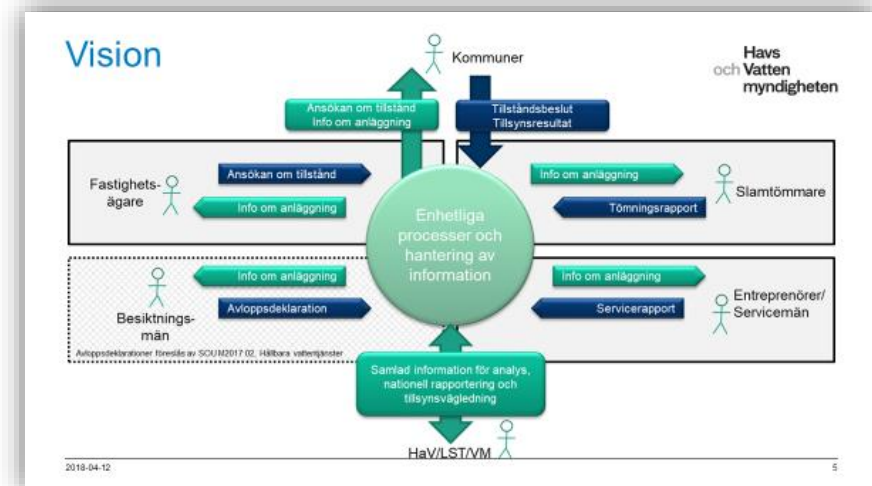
Vision

Havs och Vatten myndigheten

Kommuner

Ansökan om tillstånd
Info om anläggning

Tillståndsbeslut
Tillsynsresultat

Fastighets-ägare

Ansökan om tillstånd

Info om anläggning

Info om anläggning

Tömningsrapport

Slamtömmare

Enhetliga processer och hantering av information

Besiktnings-män

Info om anläggning

Avloppsdeklaration

Avloppsdeklarationer föreslås av SOU 2017:02, Hållbara vattentjänster

Info om anläggning

Servicerapport

Entreprenörer/ Servicemän

Samlad information för analys, nationell rapportering och tillsynsvägledning

HaV/LST/VM

2018-04-12

5